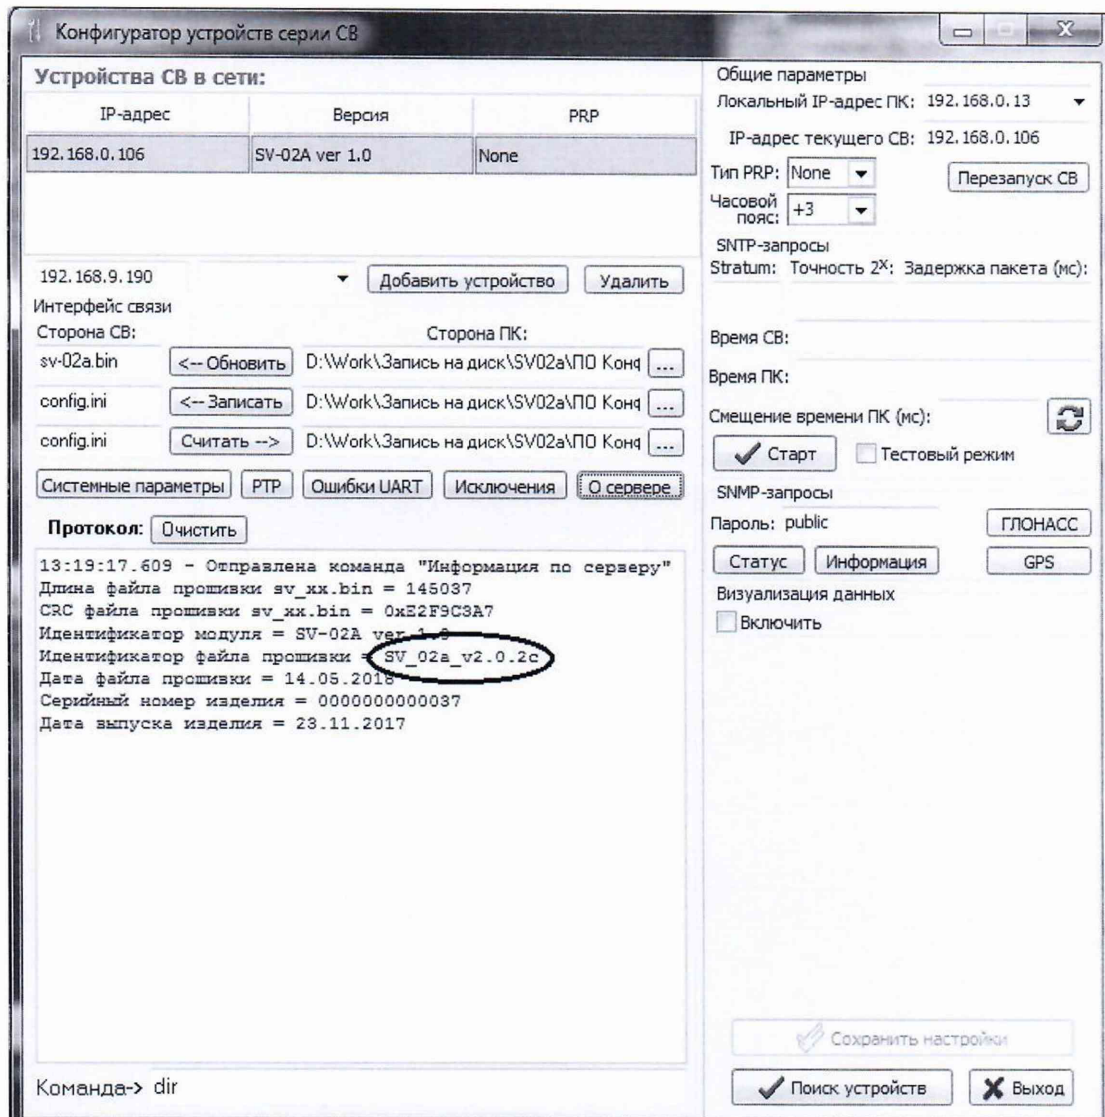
Конфигуратор устройств серии СВ

Устройства СВ в сети:

| IP-адрес | Версия | PRP |
|---|---|---|
| 192.168.0.106 | SV-02A ver 1.0 | None |

192.168.9.190
Добавить устройство
Удалить

Интерфейс связи
Сторона СВ:
Сторона ПК:
sv-02a.bin <-- Обновить D:\Work\Запись на диск\SV02a\ПО Конф ...
config.ini <-- Записать D:\Work\Запись на диск\SV02a\ПО Конф ...
config.ini Считать --> D:\Work\Запись на диск\SV02a\ПО Конф ...

Системные параметры
PTP
Ошибки UART
Исключения
О сервере

Протокол: Очистить

13:19:17.609 - Отправлена команда "Информация по серверу"
Длина файла прошивки sv_xx.bin = 145037
CRC файла прошивки sv_xx.bin = 0xE2F9C3A7
Идентификатор модуля = SV-02A ver 1.0
Идентификатор файла прошивки = SV_02a_v2.0.2c
Дата файла прошивки = 14.05.2018
Серийный номер изделия = 000000000037
Дата выпуска изделия = 23.11.2017

Команда-> dir

Общие параметры
Локальный IP-адрес ПК: 192.168.0.13
IP-адрес текущего СВ: 192.168.0.106
Тип PRP: None
Перезапуск СВ
Часовой пояс: +3
SNTP-запросы
Stratum: Точность $2^X$: Задержка пакета (мс):
Время СВ:
Время ПК:
Смещение времени ПК (мс):
Старт
Тестовый режим
SNMP-запросы
Пароль: public
ГЛОНАСС
Статус
Информация
GPS
Визуализация данных
Включить
Сохранить настройки
Поиск устройств
Выход